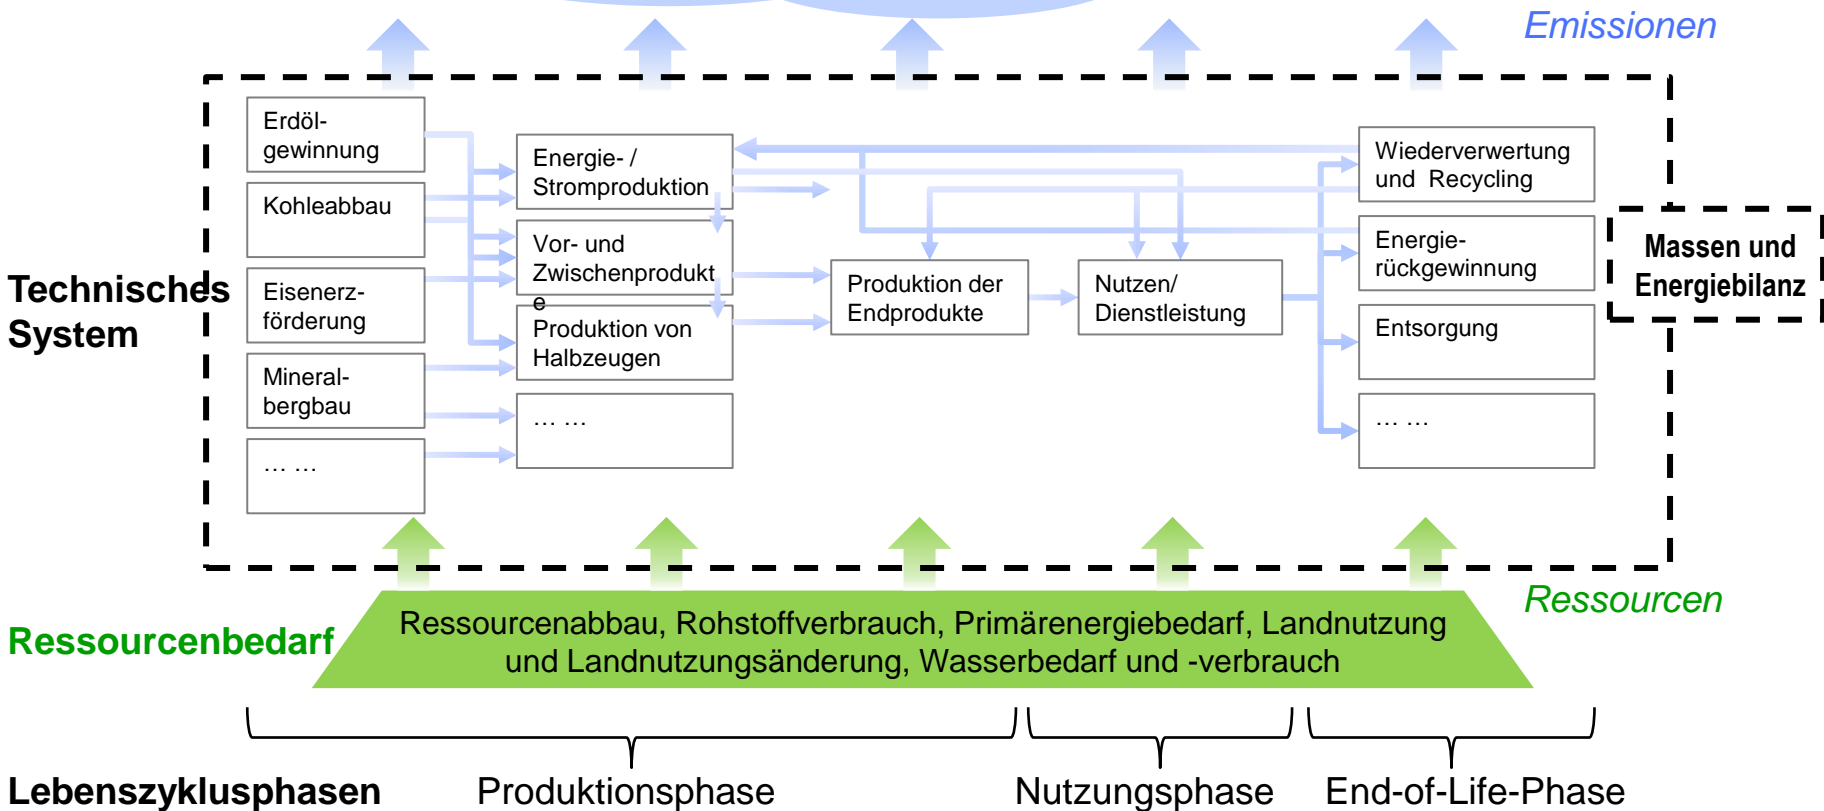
Emissionen

Technisches System

Erdölgewinnung

Kohleabbau

Eisenerzförderung

Mineralbergbau

… …

Energie- / Stromproduktion

Vor- und Zwischenprodukte

Produktion von Halbzeugen

… …

Produktion der Endprodukte

Nutzen/ Dienstleistung

Wiederverwertung und Recycling

Energierückgewinnung

Entsorgung

… …

Massen und Energiebilanz

Ressourcen

Ressourcenbedarf

Ressourcenabbau, Rohstoffverbrauch, Primärenergiebedarf, Landnutzung und Landnutzungsänderung, Wasserbedarf und -verbrauch

Lebenszyklusphasen

Produktionsphase

Nutzungsphase

End-of-Life-Phase